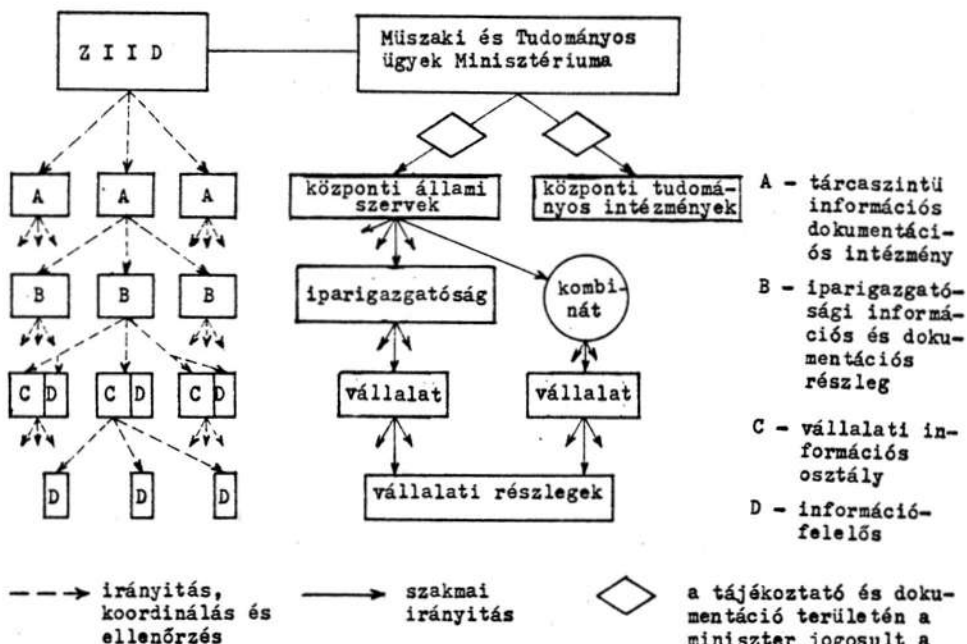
Z I I D

Müszaki és Tudományos ügyek Minisztériuma

A A A

központi állami szervek

központi tudományos intézmények

B B B

iparigazgatóság

kombinát

C D C D C D

vállalat

vállalat

D D D

vállalati részlegek

A – tárcaszintü információs dokumentációs intézmény

B – iparigazgatósági információs és dokumentációs részleg

C – vállalati információs osztály

D – információfelelős

irányitás, koordinálás és ellenőrzés

szakmai irányitás

a tájékoztató és dokumentáció területén a miniszter jogosult a